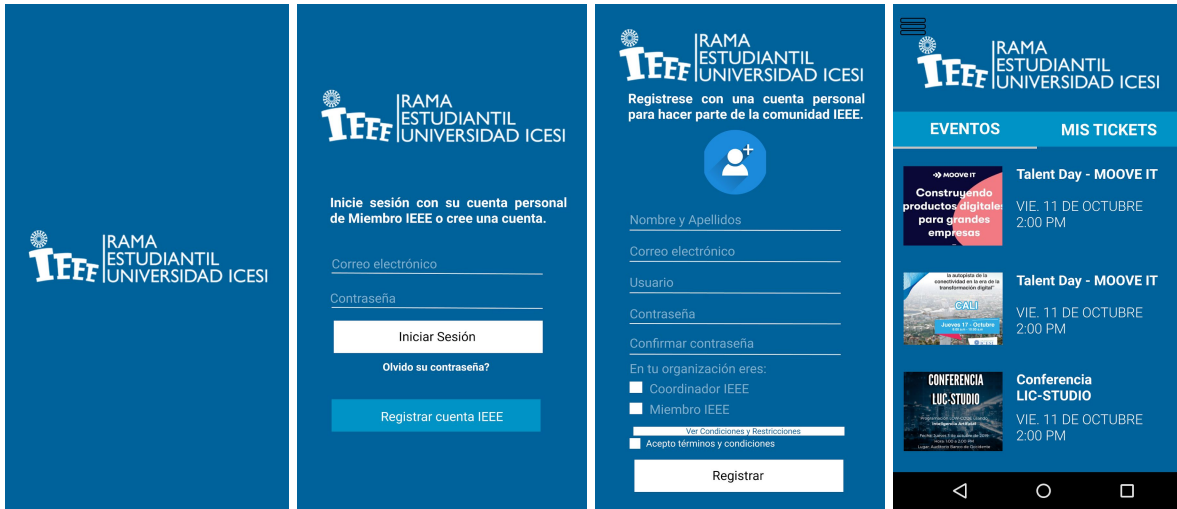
IEEE RAMA ESTUDIANTIL UNIVERSIDAD ICESI

IEEE RAMA ESTUDIANTIL UNIVERSIDAD ICESI

Inicie sesión con su cuenta personal de Miembro IEEE o cree una cuenta.

Correo electrónico

Contraseña

Iniciar Sesión

Olvido su contraseña?

Registrar cuenta IEEE

IEEE RAMA ESTUDIANTIL UNIVERSIDAD ICESI

Registrese con una cuenta personal para hacer parte de la comunidad IEEE.

Nombre y Apellidos

Correo electrónico

Usuario

Contraseña

Confirmar contraseña

En tu organización eres:

Coordinador IEEE

Miembro IEEE

Ver Condiciones y Restricciones

Acepto términos y condiciones

Registrar

IEEE RAMA ESTUDIANTIL UNIVERSIDAD ICESI

EVENTOS

MIS TICKETS

MOOVE IT

Construyendo productos digitales para grandes empresas

Talent Day - MOOVE IT

VIE. 11 DE OCTUBRE 2:00 PM

la autopista de la conectividad en la era de la transformación digital

CALI

Jueves 17 - Octubre

Talent Day - MOOVE IT

VIE. 11 DE OCTUBRE 2:00 PM

CONFERENCIA LUC-STUDIO

Inteligencia Artificial

Conferencia LIC-STUDIO

VIE. 11 DE OCTUBRE 2:00 PM